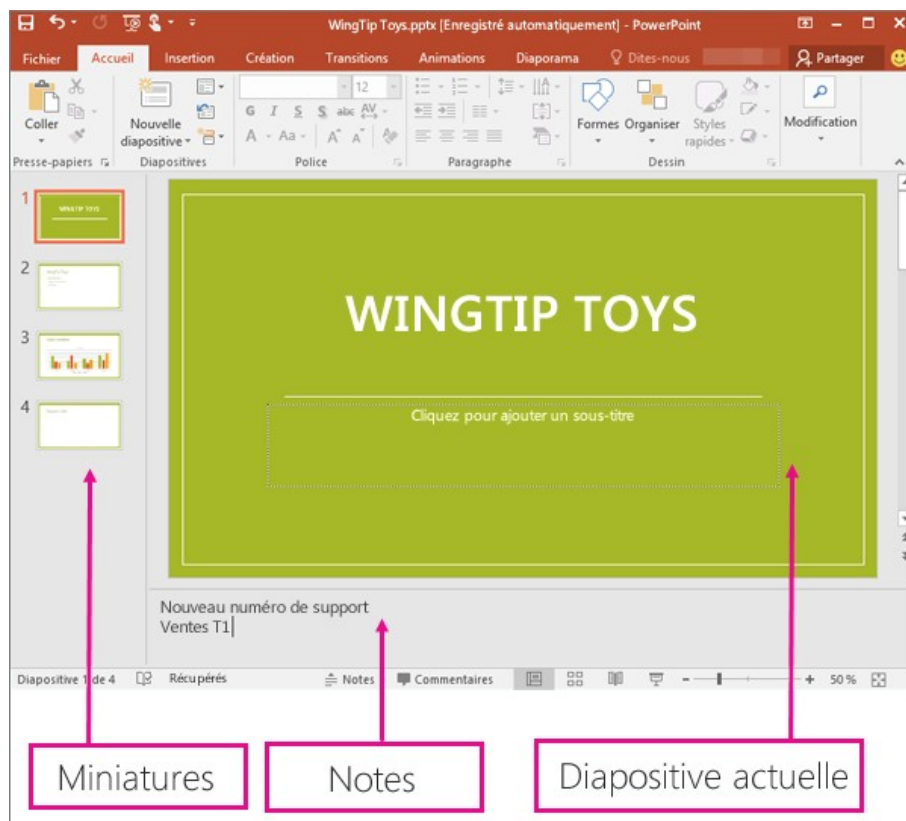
WingTip Toys.pptx [Enregistré automatiquement] - PowerPoint

Fichier Accueil Insertion Création Transitions Animations Diaporama Dites-nous Partager

Coller Nouvelle diapositive Formes Organiser Styles rapides Modification

Presse-papiers Diapositives Police Paragraphe Dessin

12

G I S S abc

1 WINGTIP TOYS

2

3

4

WINGTIP TOYS

Cliquez pour ajouter un sous-titre

Nouveau numéro de support
Ventes T1

Diapositive 1 de 4 Récupérés Notes Commentaires 50 %

Miniatures

Notes

Diapositive actuelle